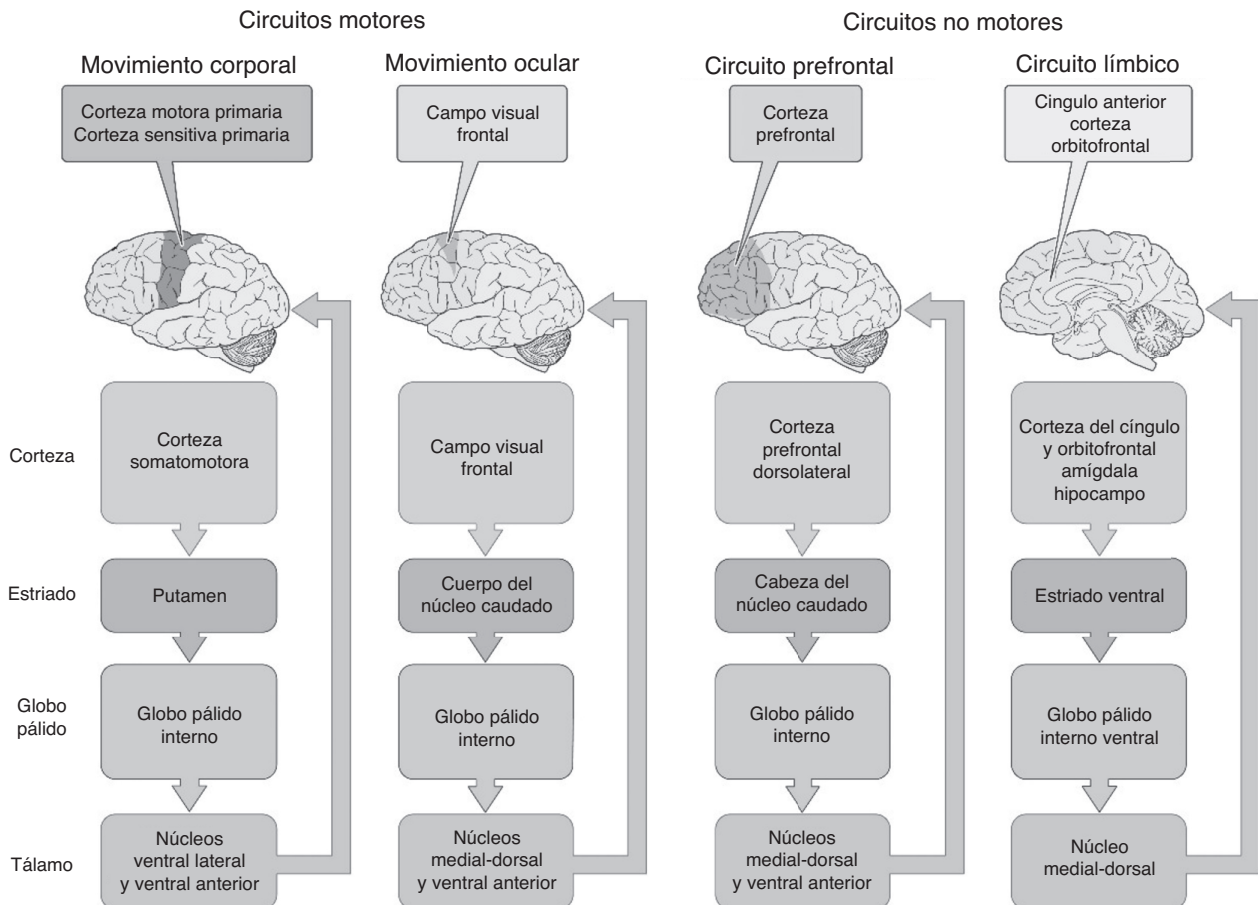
Circuitos motores

Circuitos no motores

Movimiento corporal

Movimiento ocular

Circuito prefrontal

Circuito límbico

Corteza motora primaria
Corteza sensitiva primaria

Campo visual frontal

Corteza prefrontal

Cingulo anterior corteza orbitofrontal

Corteza

Corteza somatomotora

Campo visual frontal

Corteza prefrontal dorsolateral

Corteza del cíngulo y orbitofrontal amígdala hipocampo

Estriado

Putamen

Cuerpo del núcleo caudado

Cabeza del núcleo caudado

Estriado ventral

Globo pálido

Globo pálido interno

Globo pálido interno

Globo pálido interno

Globo pálido interno ventral

Tálamo

Núcleos ventral lateral y ventral anterior

Núcleos medial-dorsal y ventral anterior

Núcleos medial-dorsal y ventral anterior

Núcleo medial-dorsal